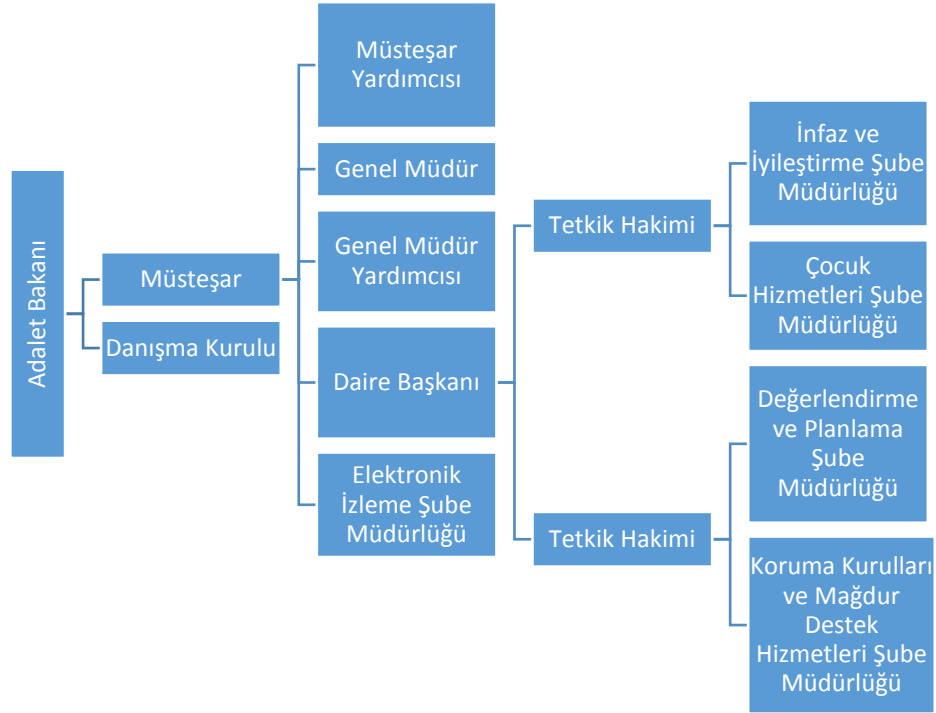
Adalet Bakanı

Müsteşar

Danışma Kurulu

Müsteşar Yardımcısı

Genel Müdür

Genel Müdür Yardımcısı

Daire Başkanı

Elektronik İzleme Şube Müdürlüğü

Tetkik Hakimi

Tetkik Hakimi

İnfaz ve İyileştirme Şube Müdürlüğü

Çocuk Hizmetleri Şube Müdürlüğü

Değerlendirme ve Planlama Şube Müdürlüğü

Koruma Kurulları ve Mağdur Destek Hizmetleri Şube Müdürlüğü